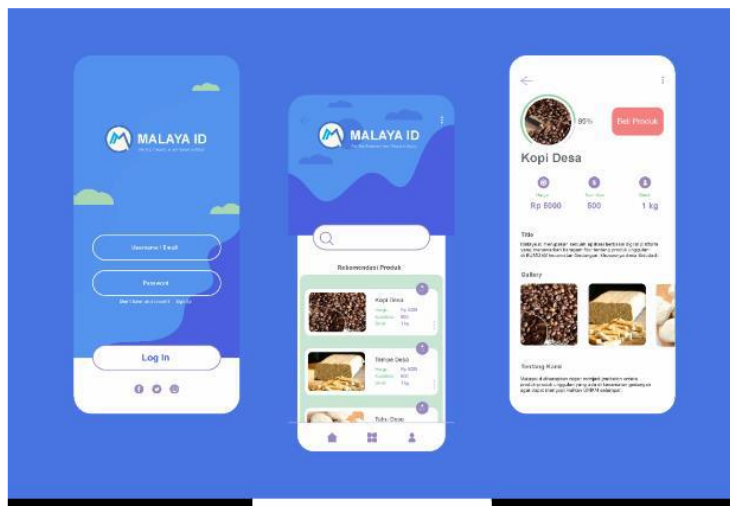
MALAYA ID

Username / Email

Password

Don't have an account? Sign Up

Log In

MALAYA ID

Rekomendasi Produk

Kopi Desa
Harga Rp 5000
Kuantitas 500
Berat 1 kg

Tempe Desa
Harga Rp 5000
Kuantitas 500
Berat 1 kg

Tahu Desa

95%

Beli Produk

Kopi Desa

Harga Rp 5000

Kuantitas 500

Berat 1 kg

Title

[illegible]

Gallery

Tentang Kami

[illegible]